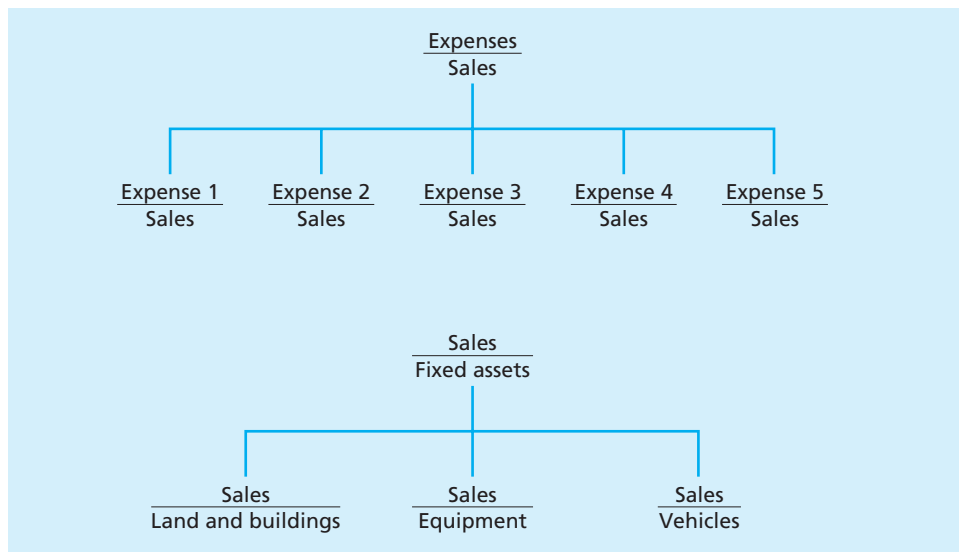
$\frac{\text{Expenses}}{\text{Sales}}$

$\frac{\text{Expense 1}}{\text{Sales}}$ $\frac{\text{Expense 2}}{\text{Sales}}$ $\frac{\text{Expense 3}}{\text{Sales}}$ $\frac{\text{Expense 4}}{\text{Sales}}$ $\frac{\text{Expense 5}}{\text{Sales}}$

$\frac{\text{Sales}}{\text{Fixed assets}}$

$\frac{\text{Sales}}{\text{Land and buildings}}$ $\frac{\text{Sales}}{\text{Equipment}}$ $\frac{\text{Sales}}{\text{Vehicles}}$